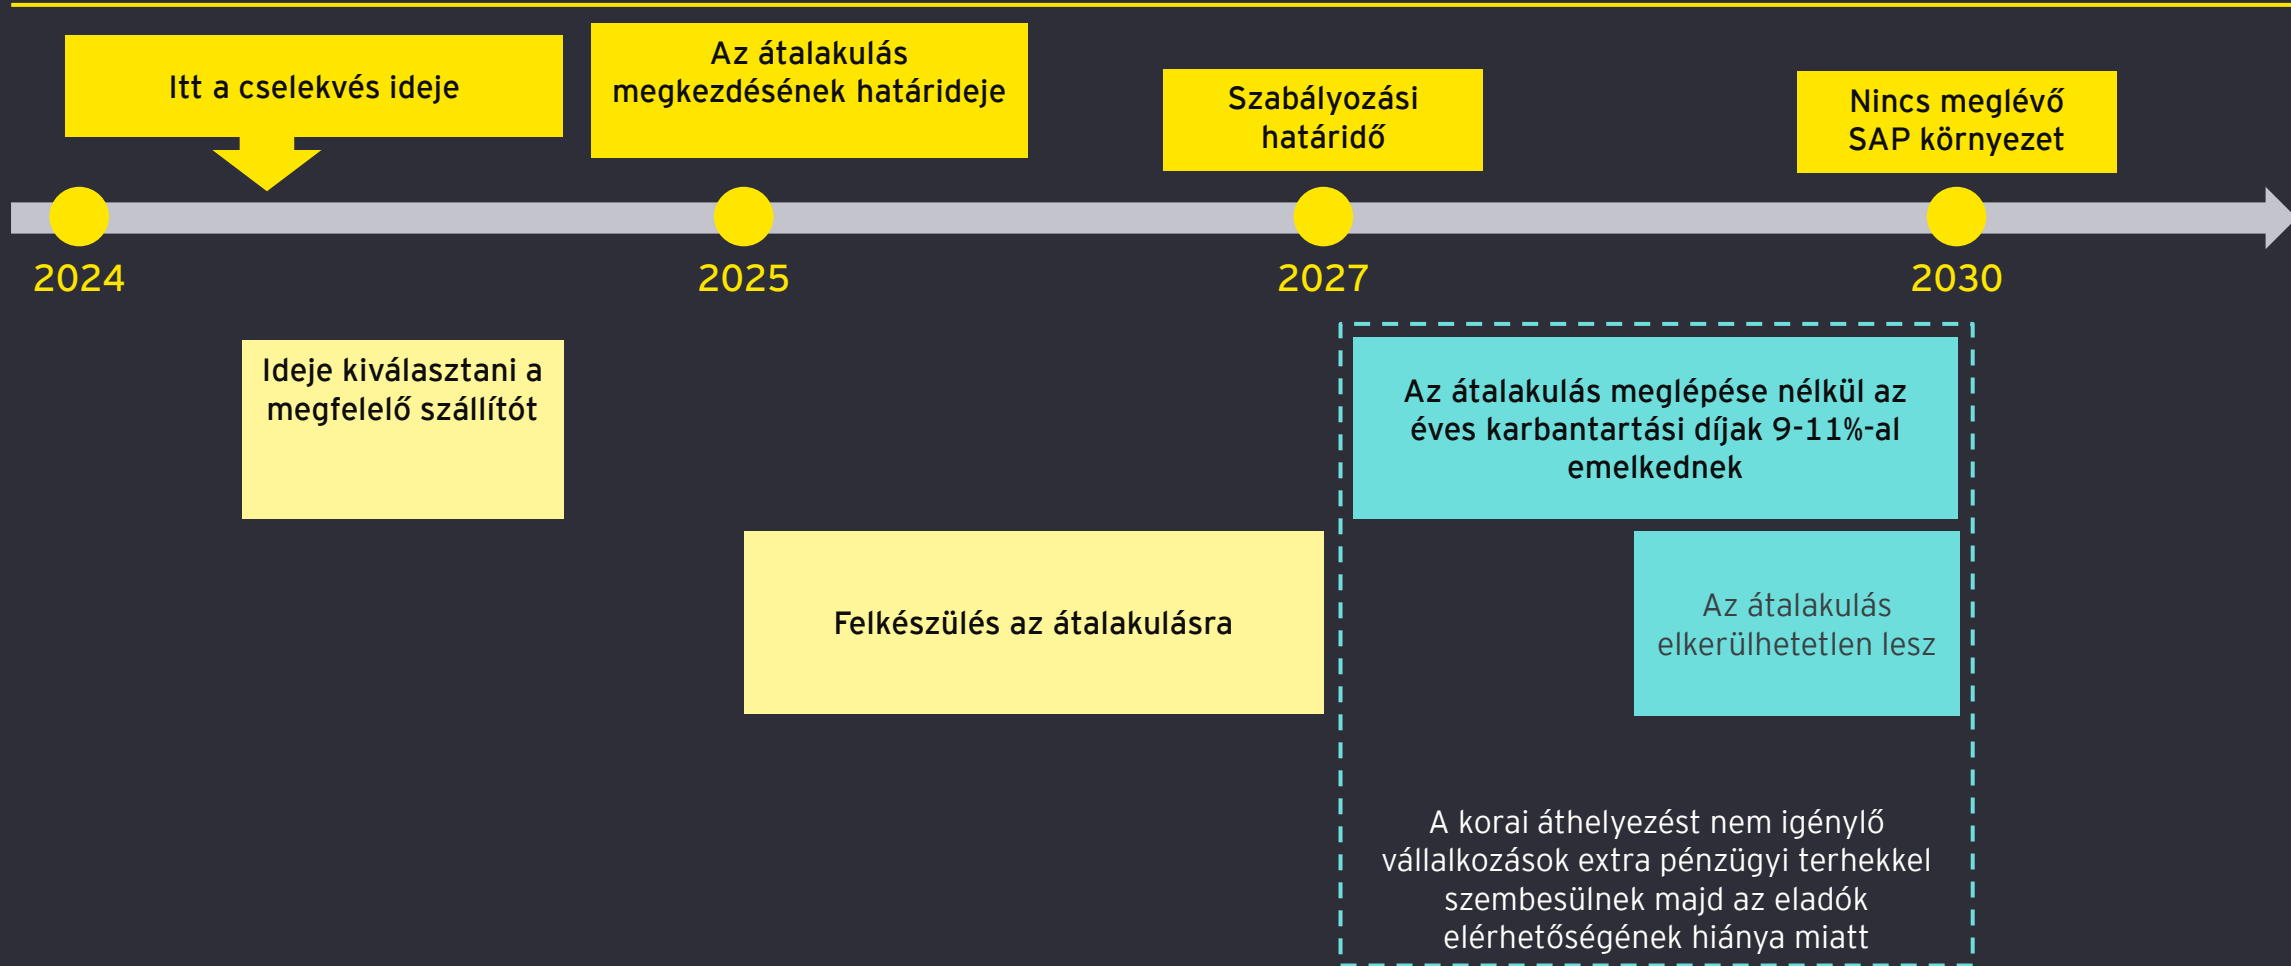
Itt a cselekvés ideje

Az átalakulás megkezdésének határideje

Szabályozási határidő

Nincs meglévő SAP környezet

2024

2025

2027

2030

Ideje kiválasztani a megfelelő szállítót

Az átalakulás meglépése nélkül az éves karbantartási díjak 9-11%-al emelkednek

Felkészülés az átalakulásra

Az átalakulás elkerülhetetlen lesz

A korai áthelyezést nem igénylő vállalkozások extra pénzügyi terhekkel szembesülnek majd az eladók elérhetőségének hiánya miatt